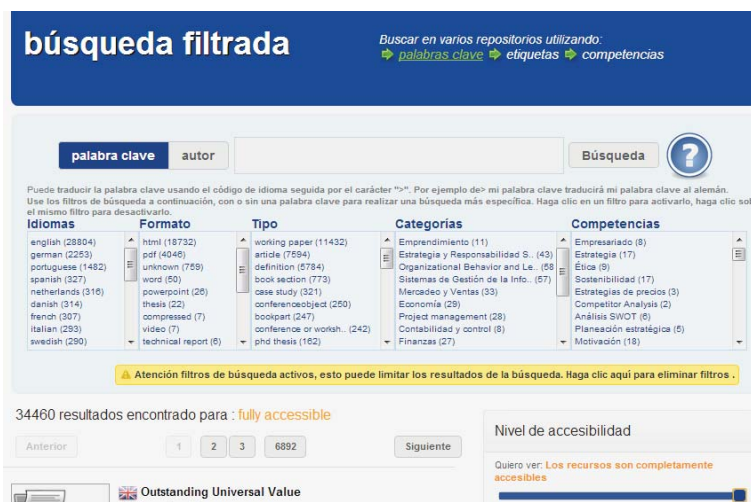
búsqueda filtrada

Buscar en varios repositorios utilizando:
palabras clave etiquetas competencias

palabra clave autor

Búsqueda

?

Puede traducir la palabra clave usando el código de idioma seguida por el carácter ">". Por ejemplo de> mi palabra clave traducirá mi palabra clave al alemán.
Use los filtros de búsqueda a continuación, con o sin una palabra clave para realizar una búsqueda más específica. Haga clic en un filtro para activarlo, haga clic sol el mismo filtro para desactivarlo.

| Idiomas | Formato | Tipo | Categorías | Competencias |
|---|---|---|---|---|
| english (28804) | html (18732) | working paper (11432) | Emprendimiento (11) | Empresariado (8) |
| german (2253) | pdf (4046) | article (7594) | Estrategia y Responsabilidad S.. (43) | Estrategia (17) |
| portuguese (1482) | unknown (759) | definition (5784) | Organizational Behavior and Le.. (58 | Ética (9) |
| spanish (327) | word (50) | book section (773) | Sistemas de Gestión de la Info.. (57) | Sostenibilidad (17) |
| netherlands (316) | powerpoint (26) | case study (321) | Mercadeo y Ventas (33) | Estrategias de precios (3) |
| danish (314) | thesis (22) | conferenceobject (250) | Economía (29) | Competitor Analysis (2) |
| french (307) | compressed (7) | bookpart (247) | Project management (28) | Análisis SWOT (6) |
| italian (293) | video (7) | conference or worksh.. (242) | Contabilidad y control (8) | Planeación estratégica (5) |
| swedish (290) | technical report (6) | phd thesis (162) | Finanzas (27) | Motivación (18) |

Atención filtros de búsqueda activos, esto puede limitar los resultados de la búsqueda. Haga clic aquí para eliminar filtros .

34460 resultados encontrado para : fully accessible

Anterior 1 2 3 6892 Siguiente

Nivel de accesibilidad

Quiero ver: Los recursos son completamente accesibles

Outstanding Universal Value